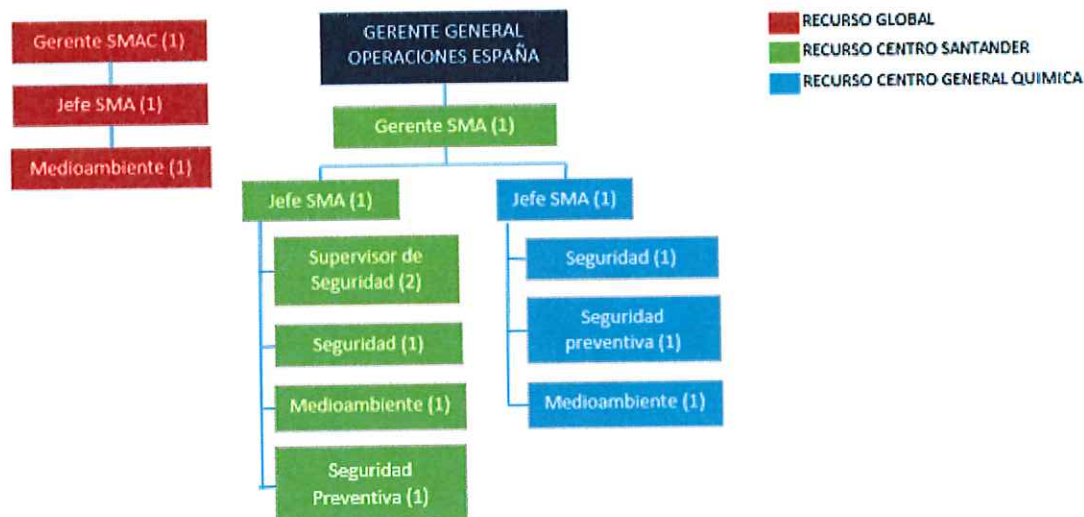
Gerente SMAC (1)

Jefe SMA (1)

Medioambiente (1)

GERENTE GENERAL OPERACIONES ESPAÑA

Gerente SMA (1)

Jefe SMA (1)

Supervisor de Seguridad (2)

Seguridad (1)

Medioambiente (1)

Seguridad Preventiva (1)

Jefe SMA (1)

Seguridad (1)

Seguridad preventiva (1)

Medioambiente (1)

RECURSO GLOBAL
RECURSO CENTRO SANTANDER
RECURSO CENTRO GENERAL QUIMICA